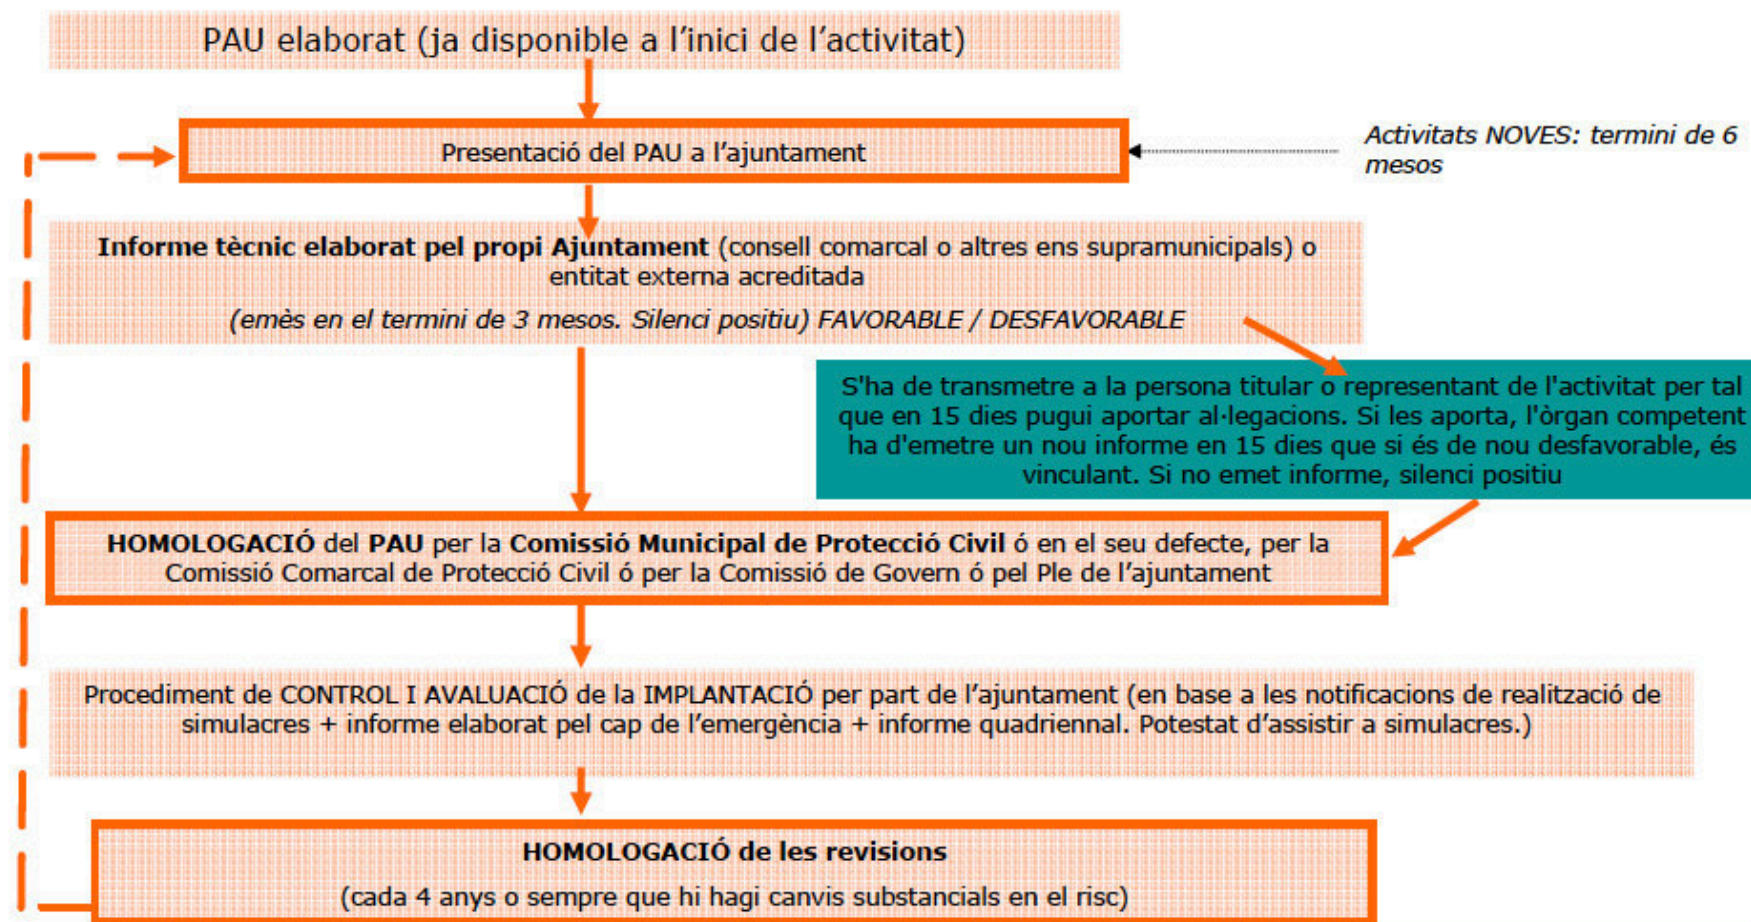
PAU elaborat (ja disponible a l'inici de l'activitat)

Presentació del PAU a l'ajuntament

Activitats NOVES: termini de 6 mesos

**Informe tècnic elaborat pel propi Ajuntament** (consell comarcal o altres ens supramunicipals) o entitat externa acreditada

*(emès en el termini de 3 mesos. Silenci positiu) FAVORABLE / DESFAVORABLE*

S'ha de transmetre a la persona titular o representant de l'activitat per tal que en 15 dies pugui aportar al·legacions. Si les aporta, l'òrgan competent ha d'emetre un nou informe en 15 dies que si és de nou desfavorable, és vinculant. Si no emet informe, silenci positiu

**HOMOLOGACIÓ** del **PAU** per la **Comissió Municipal de Protecció Civil** ó en el seu defecte, per la Comissió Comarcal de Protecció Civil ó per la Comissió de Govern ó pel Ple de l'ajuntament

Procediment de CONTROL I AVALUACIÓ de la IMPLANTACIÓ per part de l'ajuntament (en base a les notificacions de realització de simulacres + informe elaborat pel cap de l'emergència + informe quadriennal. Potestat d'assistir a simulacres.)

**HOMOLOGACIÓ de les revisions**

(cada 4 anys o sempre que hi hagi canvis substancials en el risc)